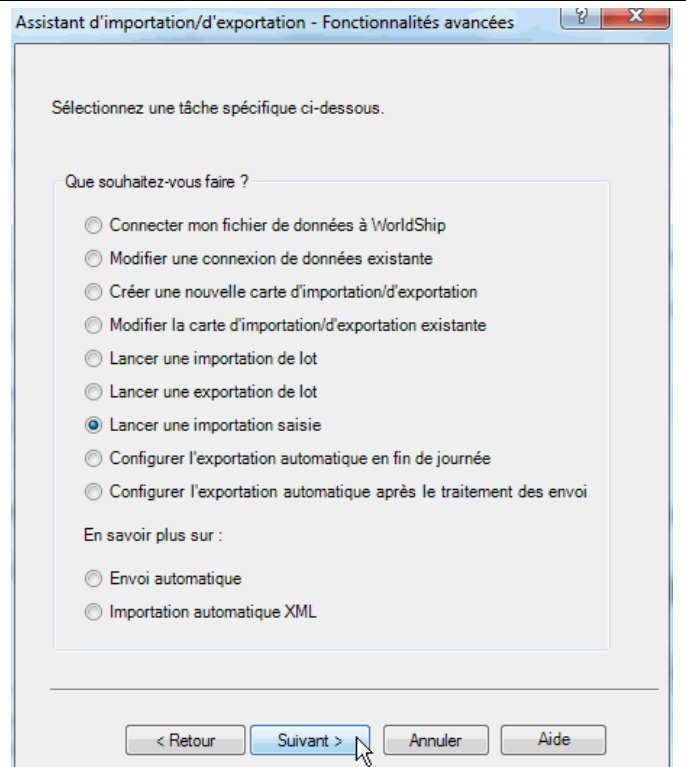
Assistant d'importation/d'exportation - Fonctionnalités avancées

Sélectionnez une tâche spécifique ci-dessous.

Que souhaitez-vous faire ?

Connecter mon fichier de données à WorldShip
Modifier une connexion de données existante
Créer une nouvelle carte d'importation/d'exportation
Modifier la carte d'importation/d'exportation existante
Lancer une importation de lot
Lancer une exportation de lot
Lancer une importation saisie
Configurer l'exportation automatique en fin de journée
Configurer l'exportation automatique après le traitement des envoi

En savoir plus sur :

Envoi automatique
Importation automatique XML

< Retour
Suivant >
Annuler
Aide